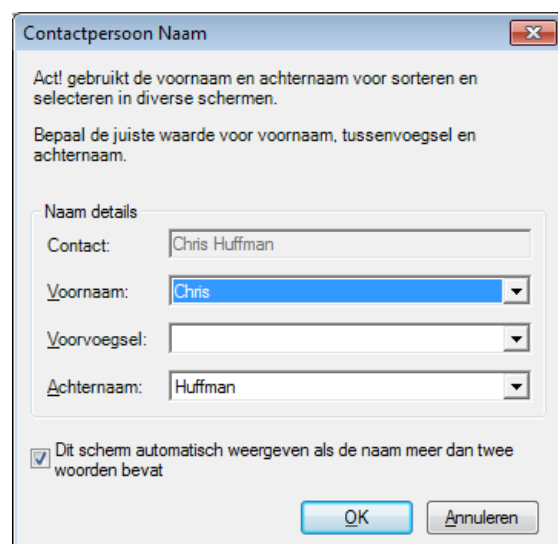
Contactpersoon Naam

Act! gebruikt de voornaam en achternaam voor sorteren en selecteren in diverse schermen.

Bepaal de juiste waarde voor voornaam, tussenvoegsel en achternaam.

Naam details

Contact: Chris Huffman

Voornaam: Chris

Voorvoegsel:

Achternaam: Huffman

Dit scherm automatisch weergeven als de naam meer dan twee woorden bevat

OK

Annuleren